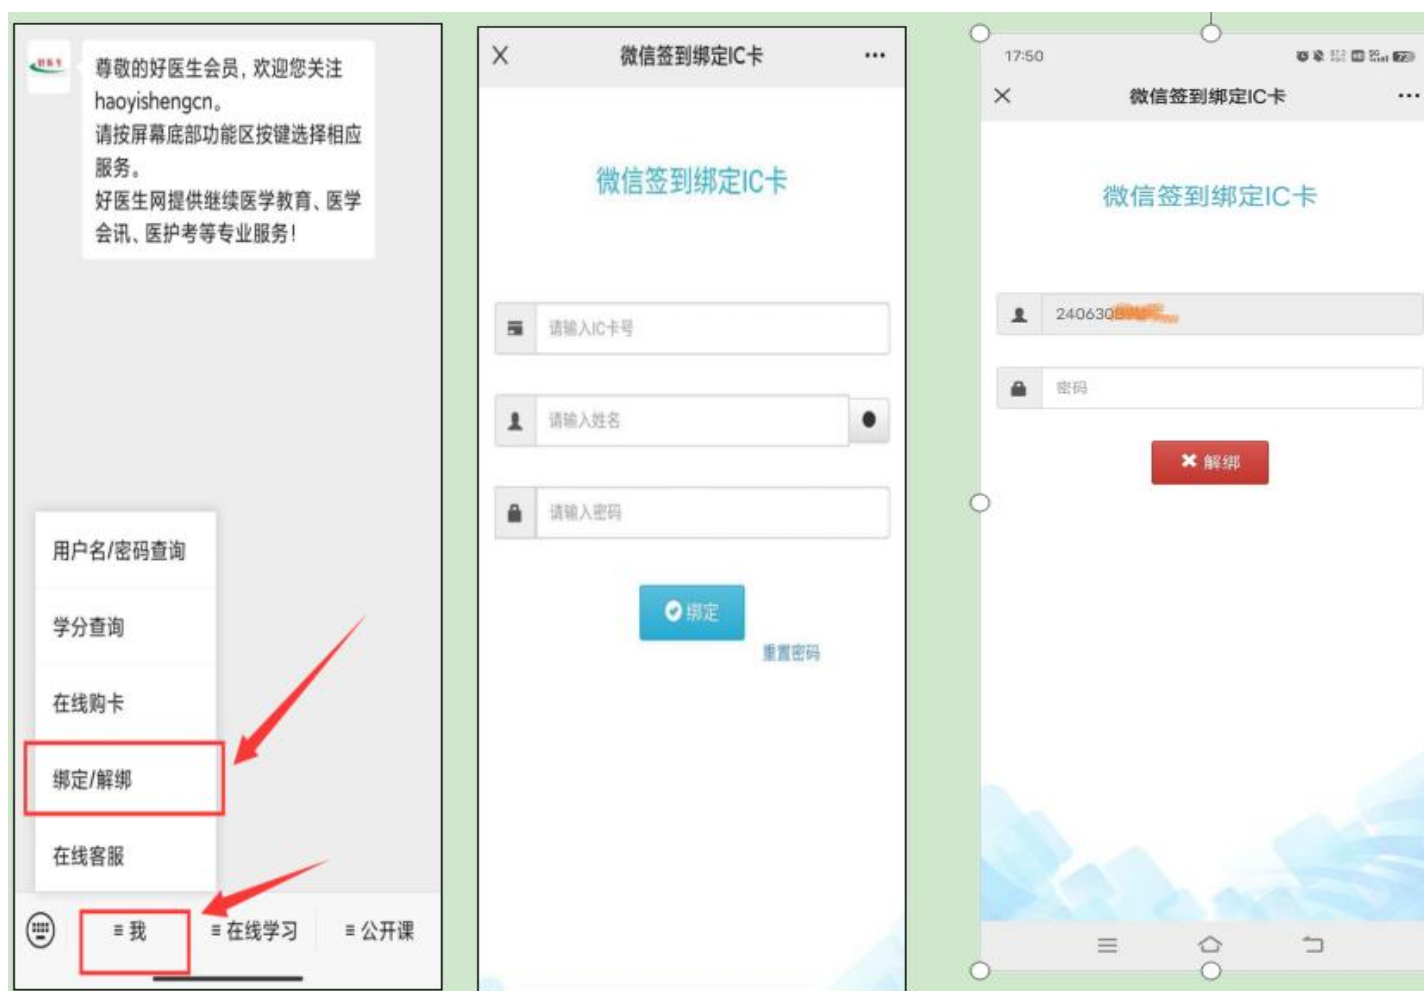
尊敬的好医生会员，欢迎您关注haoyishengcn。
请按屏幕底部功能区按键选择相应服务。
好医生网提供继续医学教育、医学会讯、医护考等专业服务！

用户名/密码查询
学分查询
在线购卡
绑定/解绑
在线客服

≡ 我
≡ 在线学习
≡ 公开课

微信签到绑定IC卡
微信签到绑定IC卡
请输入IC卡号
请输入姓名
请输入密码
绑定
重置密码

17:50
微信签到绑定IC卡
微信签到绑定IC卡
240630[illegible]
密码
解绑